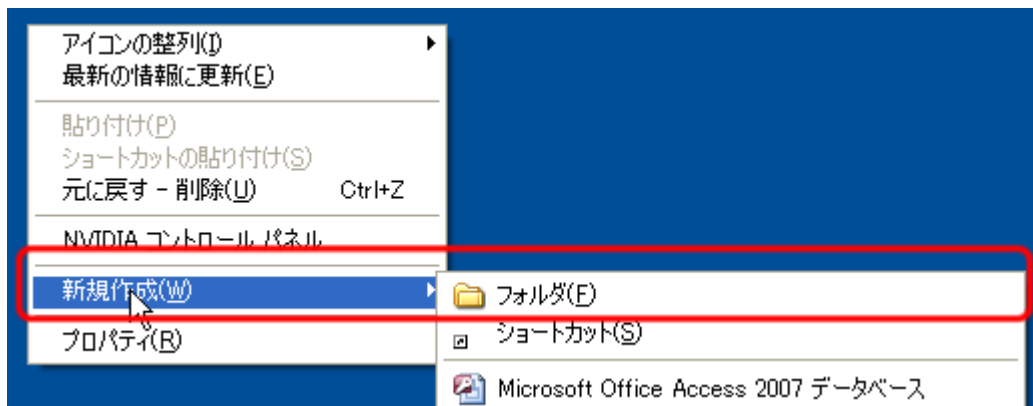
アイコンの整列(I)
最新の情報に更新(E)

貼り付け(P)
ショートカットの貼り付け(S)
元に戻す - 削除(U) Ctrl+Z

NVIDIA コントロール パネル

新規作成(W)
プロパティ(R)

フォルダ(F)
ショートカット(S)
Microsoft Office Access 2007 データベース